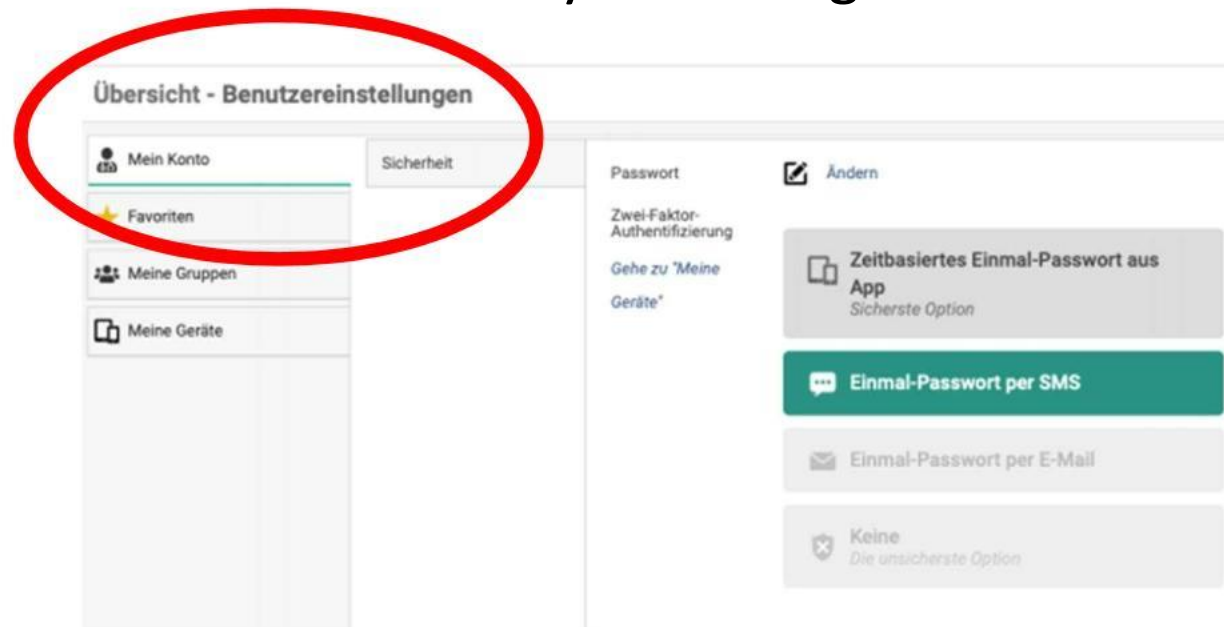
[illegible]

Übersicht - Benutzereinstellungen

Mein Konto

Favoriten

Meine Gruppen

Meine Geräte

Sicherheit

Passwort

Ändern

Zwei-Faktor-Authentifizierung

Gehe zu "Meine Geräte"

Zeitbasiertes Einmal-Passwort aus App
Sicherste Option

Einmal-Passwort per SMS

Einmal-Passwort per E-Mail

Keine
Die unsicherste Option